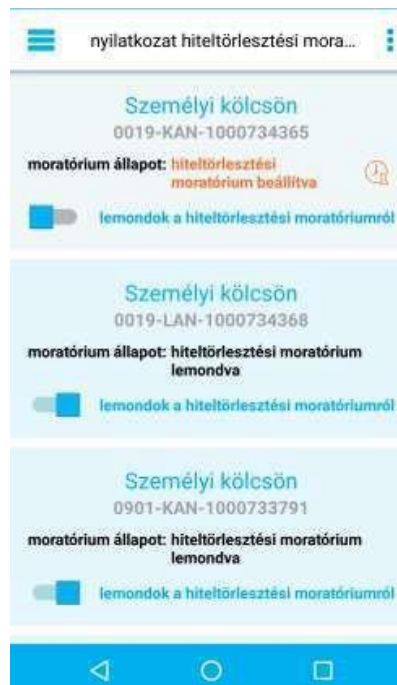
nyilatkozat hiteltörlesztési mora...

Személyi kölcsön
0019-KAN-1000734365
moratórium állapot: hiteltörlesztési moratórium beállítva
lemondok a hiteltörlesztési moratóriumról

Személyi kölcsön
0019-LAN-1000734368
moratórium állapot: hiteltörlesztési moratórium lemondva
lemondok a hiteltörlesztési moratóriumról

Személyi kölcsön
0901-KAN-1000733791
moratórium állapot: hiteltörlesztési moratórium lemondva
lemondok a hiteltörlesztési moratóriumról